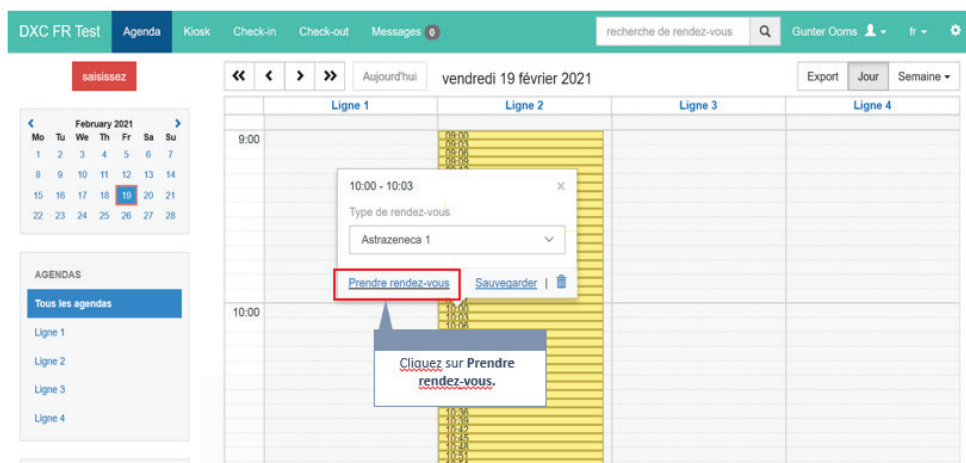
DXC FR Test Agenda Kiosk Check-in Check-out Messages 0

recherche de rendez-vous

Gunter Ooms fr

saisissez

Aujourd'hui vendredi 19 février 2021

Export Jour Semaine

February 2021

| Mo | Tu | We | Th | Fr | Sa | Su |
|---|---|---|---|---|---|---|
| 1 | 2 | 3 | 4 | 5 | 6 | 7 |
| 8 | 9 | 10 | 11 | 12 | 13 | 14 |
| 15 | 16 | 17 | 18 | 19 | 20 | 21 |
| 22 | 23 | 24 | 25 | 26 | 27 | 28 |

AGENDAS

Tous les agendas

Ligne 1

Ligne 2

Ligne 3

Ligne 4

Ligne 1 Ligne 2 Ligne 3 Ligne 4

9:00

09:00
09:03
09:06
09:09

10:00 - 10:03

Type de rendez-vous

Astrazeneca 1

Prendre rendez-vous

Sauvegarder |

10:00

10:00
10:03
10:06

Cliquez sur **Prendre rendez-vous.**

10:36
10:39
10:42
10:45
10:48
10:51